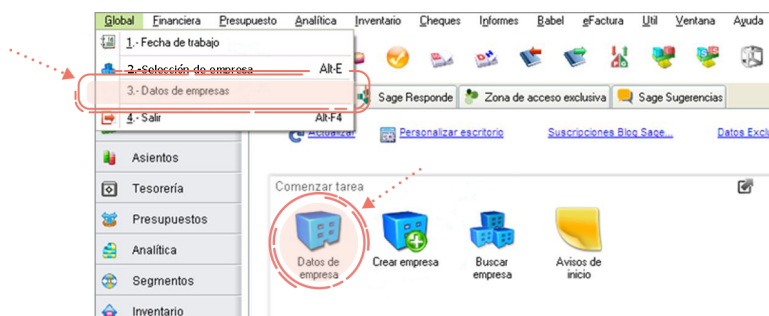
Global Financiera Presupuesto Analítica Inventario Cheques Informes Babel eFactura Util Ventana Ayuda

1.- Fecha de trabajo
2.- Selección de empresa Alt-E
3.- Datos de empresas
4.- Salir Alt-F4

Sage Responde
Zona de acceso exclusiva
Sage Sugerencias

Actualizar
Personalizar escritorio
Suscripciones Blog Sage...
Datos Exclu

Asientos
Tesorería
Presupuestos
Analítica
Segmentos
Inventario

Comenzar tarea

Datos de empresa
Crear empresa
Buscar empresa
Avisos de inicio